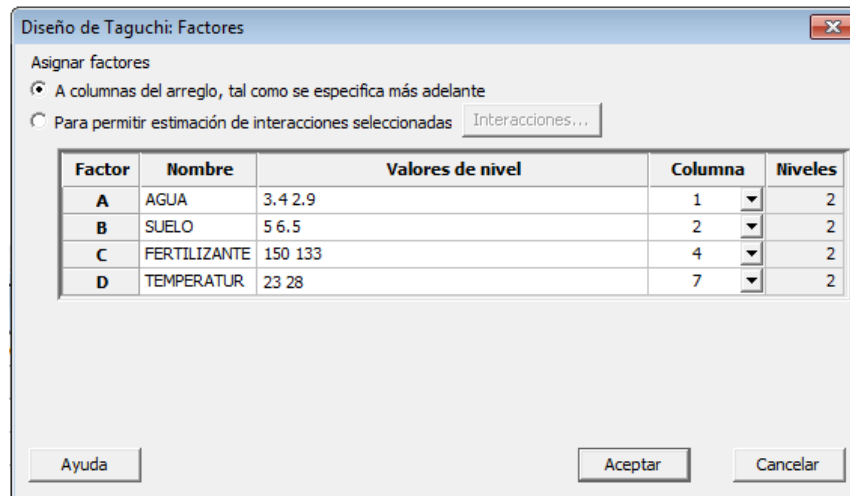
Diseño de Taguchi: Factores

Asignar factores

A columnas del arreglo, tal como se especifica más adelante

Para permitir estimación de interacciones seleccionadas Interacciones...

| Factor | Nombre | Valores de nivel | Columna | Niveles |
|---|---|---|---|---|
| A | AGUA | 3.4 2.9 | 1 | 2 |
| B | SUELO | 5 6.5 | 2 | 2 |
| C | FERTILIZANTE | 150 133 | 4 | 2 |
| D | TEMPERATUR | 23 28 | 7 | 2 |

Ayuda

Aceptar

Cancelar